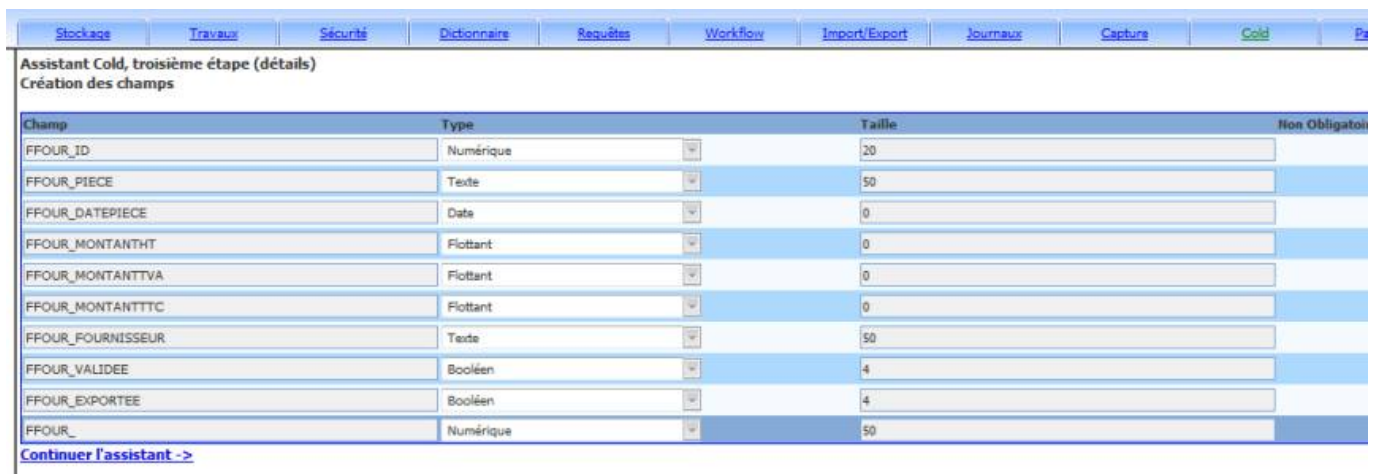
Stockage | Travaux | Sécurité | Dictionnaire | Requêtes | Workflow | Import/Export | Journaux | Capture | Cold | Pa

Assistant Cold, troisième étape (détails)
Création des champs

| Champ | Type | Taille | Non Obligatoi |
|---|---|---|---|
| FFOUR_ID | Numérique | 20 | |
| FFOUR_PIECE | Texte | 50 | |
| FFOUR_DATEPIECE | Date | 0 | |
| FFOUR_MONTANTHT | Flottant | 0 | |
| FFOUR_MONTANTTVA | Flottant | 0 | |
| FFOUR_MONTANTTTC | Flottant | 0 | |
| FFOUR_FOURNISSEUR | Texte | 50 | |
| FFOUR_VALIDEE | Booléen | 4 | |
| FFOUR_EXPORTEE | Booléen | 4 | |
| FFOUR_ | Numérique | 50 | |

Continuer l'assistant ->